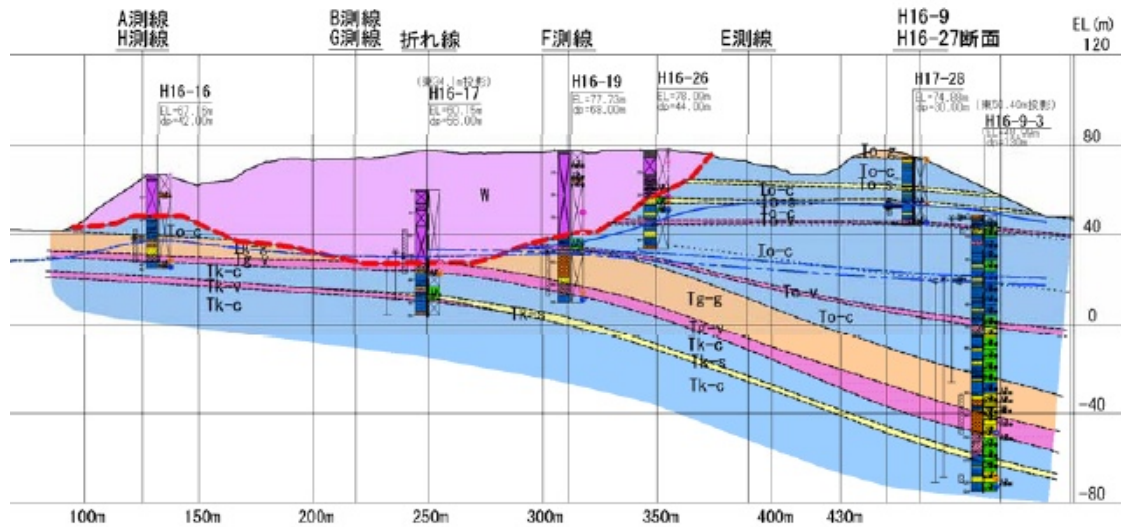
A測線
H測線

B測線
G測線

折れ線

F測線

E測線

H16-9
H16-27断面

EL (m)
120

H16-16
EL=67.15m
dp=42.00m

(東24.1m投影)
H16-17
EL=60.15m
dp=55.00m

H16-19
EL=77.73m
dp=68.00m

H16-26
EL=78.00m
dp=44.00m

H17-28
EL=74.88m
dp=30.00m

(東50.40m投影)
H16-9-3
EL=70.06m
dp=130m

80

W

To-g
To-c
To-s
To-c
To-g
To-c

To-c
Tg-v
Tk-c
Tk-v
Tk-c

40

To-c

Tg-g
To-v
To-c
Tk-s

0

Tg-v
Tk-c
Tk-s
Tk-c

-40

-80

100m
150m
200m
250m
300m
350m
400m
430m